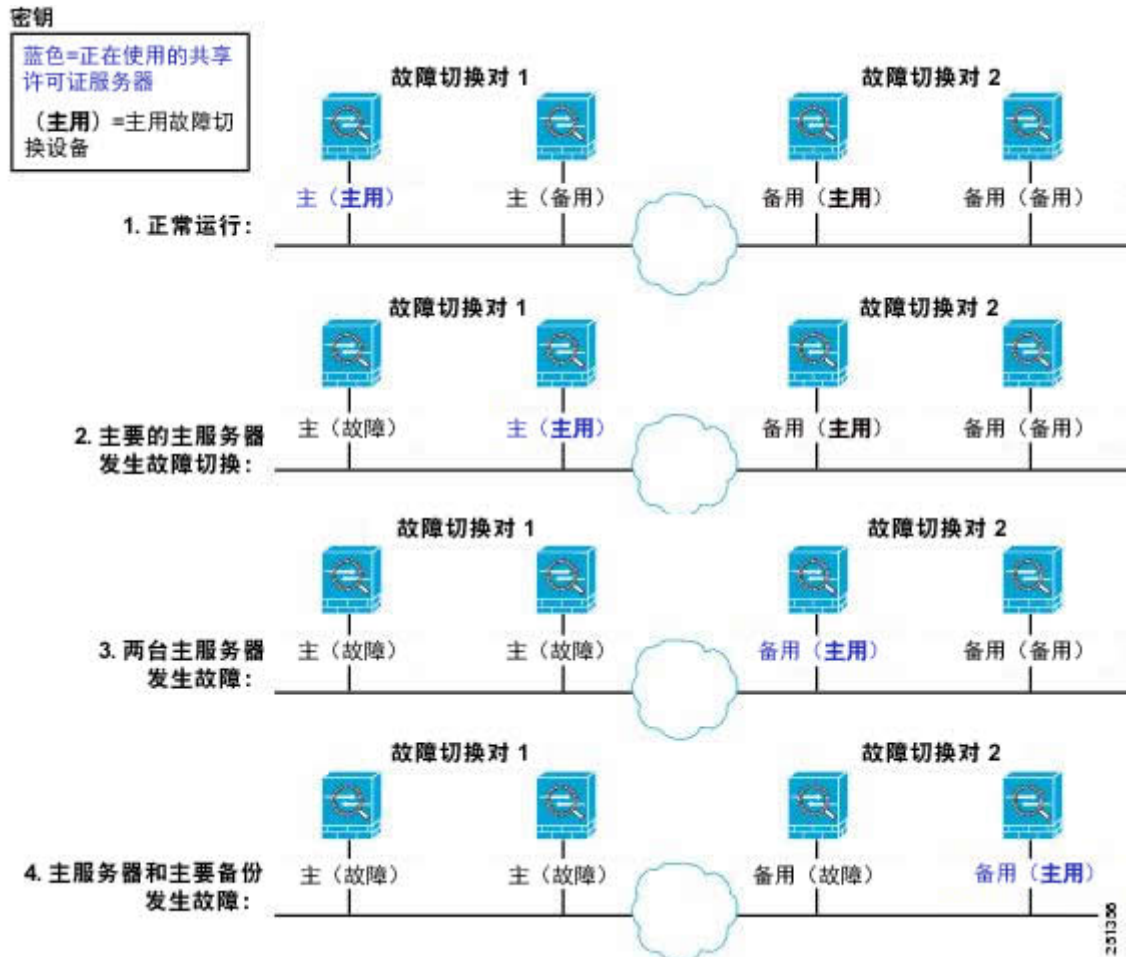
密钥

蓝色=正在使用的共享许可证服务器

（主用）=主用故障切换设备

故障切换对 1

故障切换对 2

主（主用）　主（备用）　备用（主用）　备用（备用）

1. 正常运行：

故障切换对 1

故障切换对 2

主（故障）　主（主用）　备用（主用）　备用（备用）

2. 主要的主服务器发生故障切换：

故障切换对 1

故障切换对 2

主（故障）　主（故障）　备用（主用）　备用（备用）

3. 两台主服务器发生故障：

故障切换对 1

故障切换对 2

主（故障）　主（故障）　备用（故障）　备用（主用）

4. 主服务器和主要备份发生故障：

251356